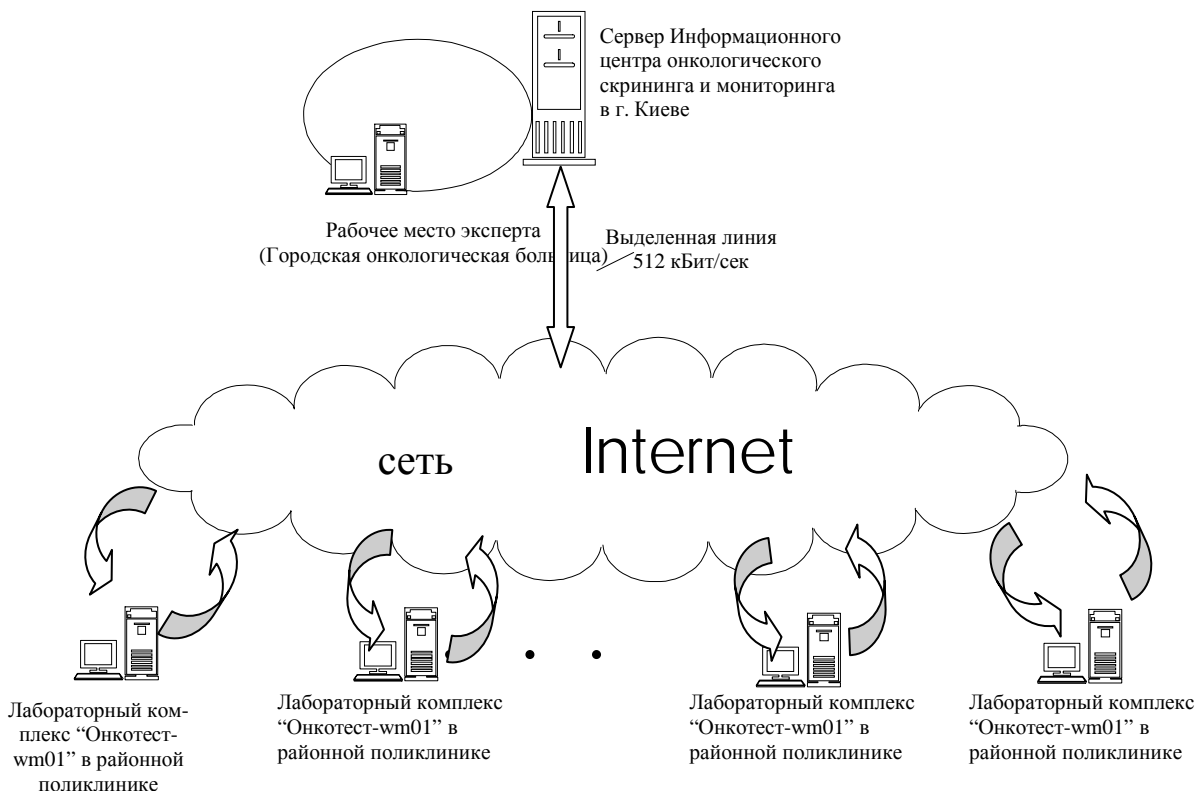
Сервер Информационного центра онкологического скрининга и мониторинга в г. Киеве

Рабочее место эксперта (Городская онкологическая больница)

Выделенная линия 512 кБит/сек

сеть Internet

Лабораторный комплекс "Онкотест-wm01" в районной поликлинике

Лабораторный комплекс "Онкотест-wm01" в районной поликлинике

. . .

Лабораторный комплекс "Онкотест-wm01" в районной поликлинике

Лабораторный комплекс "Онкотест-wm01" в районной поликлинике